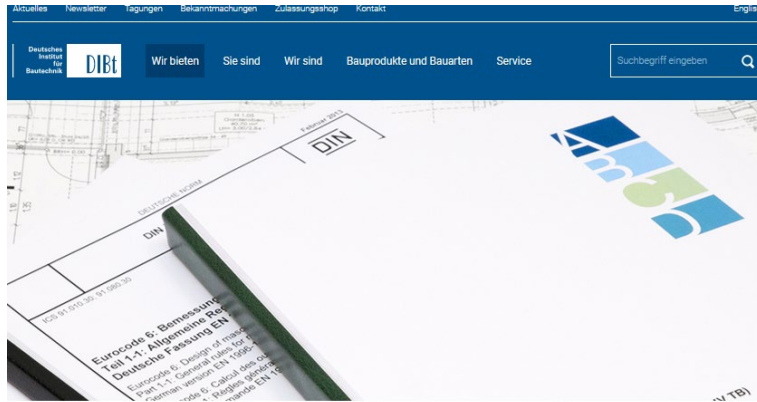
Aktuelles Newsletter Tagungen Bekanntmachungen Zulassungsshop Kontakt Englis

Deutsches Institut für Bautechnik DIBt

Wir bieten Sie sind Wir sind Bauprodukte und Bauarten Service

Suchbegriff eingeben

Februar 2013

DIN

DEUTSCHE NORM

DIN

ICS 91.010.30; 91.080.30

Eurocode 6: Bemessung
Teil 1-1: Allgemeine Re
Deutsche Fassung EN

Eurocode 6: Design of mas
Part 1-1: General rules for
German version EN 1996-1

Eurocode 6: Calcul des ou
Partie 1-1: Règles génér
allemande EN 1

(V TB)